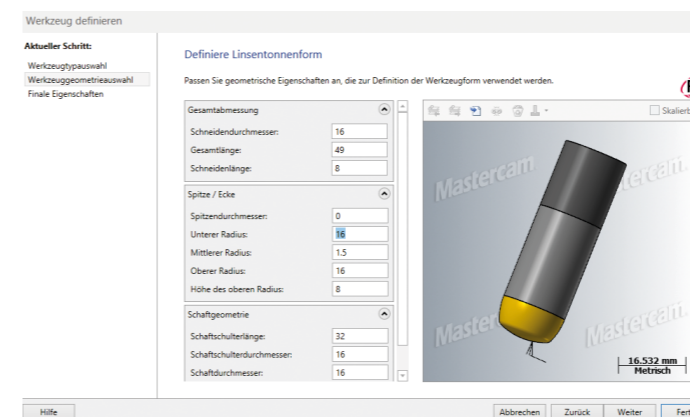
Werkzeug definieren

Aktueller Schritt:

Werkzeugtypauswahl
Werkzeuggeometrieauswahl
Finale Eigenschaften

Definiere Linsentonnenform

Passen Sie geometrische Eigenschaften an, die zur Definition der Werkzeugform verwendet werden.

Gesamtabmessung

| | |
|---|---|
| Schneidendurchmesser: | 16 |
| Gesamtlänge: | 49 |
| Schneidenlänge: | 8 |

Spitze / Ecke

| | |
|---|---|
| Spitzendurchmesser: | 0 |
| Unterer Radius: | 16 |
| Mittlerer Radius: | 1.5 |
| Oberer Radius: | 16 |
| Höhe des oberen Radius: | 8 |

Schaftgeometrie

| | |
|---|---|
| Schaftschulterlänge: | 32 |
| Schaftschulterdurchmesser: | 16 |
| Schaftdurchmesser: | 16 |

Skalierb

Mastercam
Mastercam
Mastercam
Mastercam

16.532 mm
Metrisch

Hilfe

Abbrechen Zurück Weiter Fert